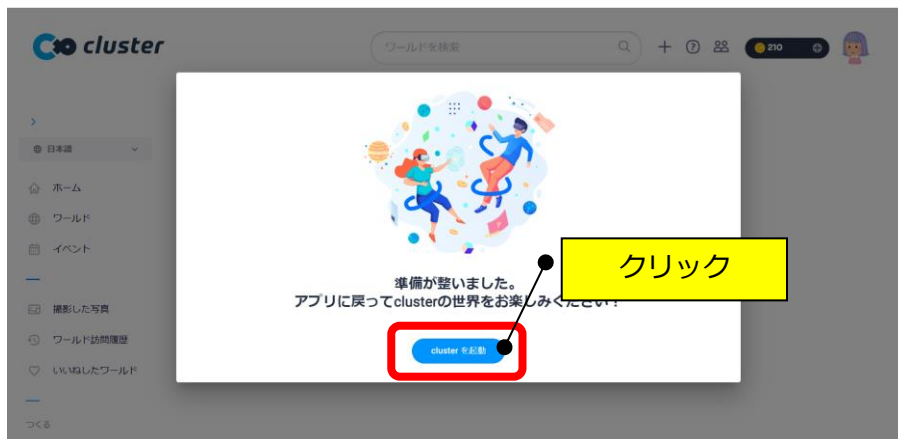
cluster

ワールドを検索

210

日本語

ホーム

ワールド

イベント

撮影した写真

ワールド訪問履歴

いいねしたワールド

つくる

準備が整いました。
アプリに戻ってclusterの世界をお楽しみください！

クリック

cluster を起動